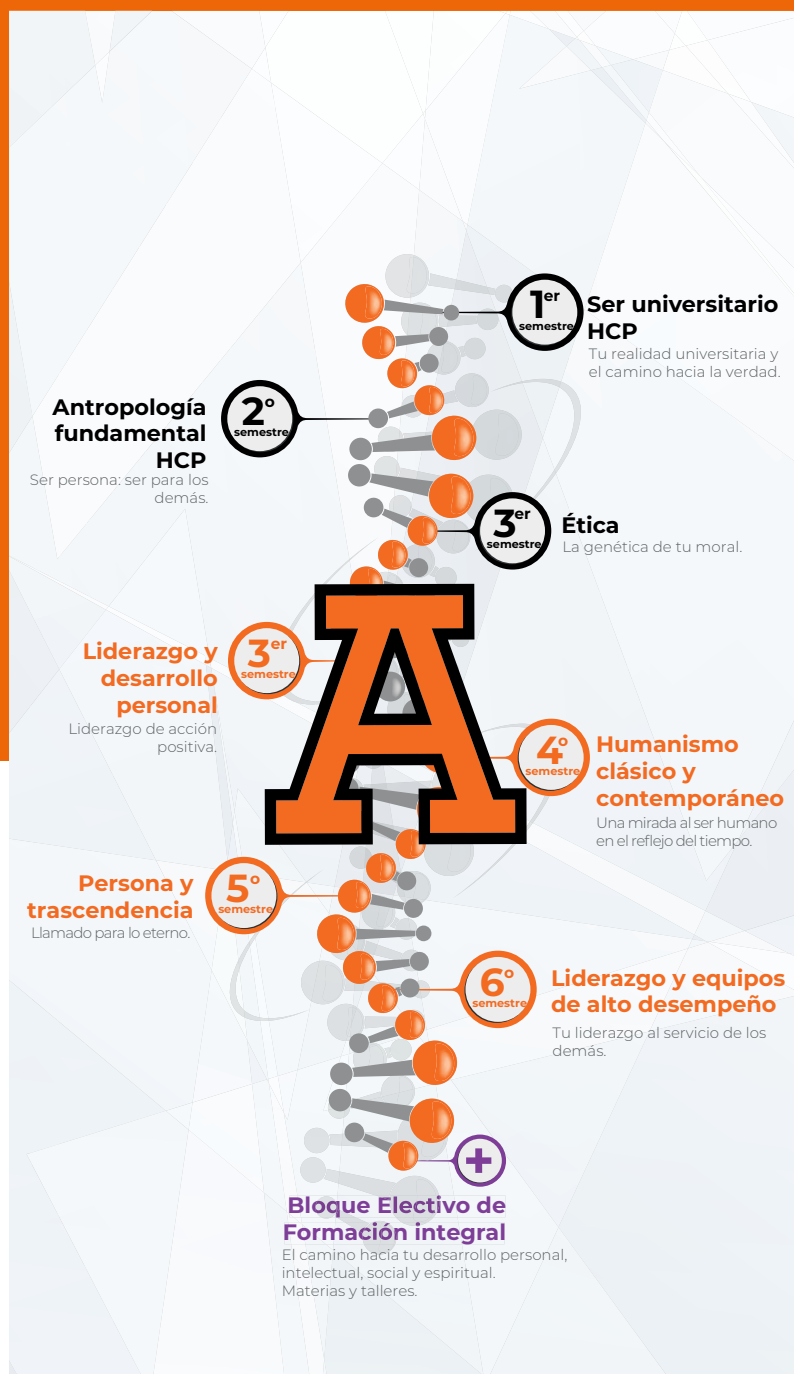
1er semestre
Ser universitario HCP
Tu realidad universitaria y el camino hacia la verdad.

2º semestre
Antropología fundamental HCP
Ser persona: ser para los demás.

3er semestre
Ética
La genética de tu moral.

3er semestre
Liderazgo y desarrollo personal
Liderazgo de acción positiva.

A

4º semestre
Humanismo clásico y contemporáneo
Una mirada al ser humano en el reflejo del tiempo.

5º semestre
Persona y trascendencia
Llamado para lo eterno.

6º semestre
Liderazgo y equipos de alto desempeño
Tu liderazgo al servicio de los demás.

+
Bloque Electivo de Formación integral
El camino hacia tu desarrollo personal, intelectual, social y espiritual. Materias y talleres.